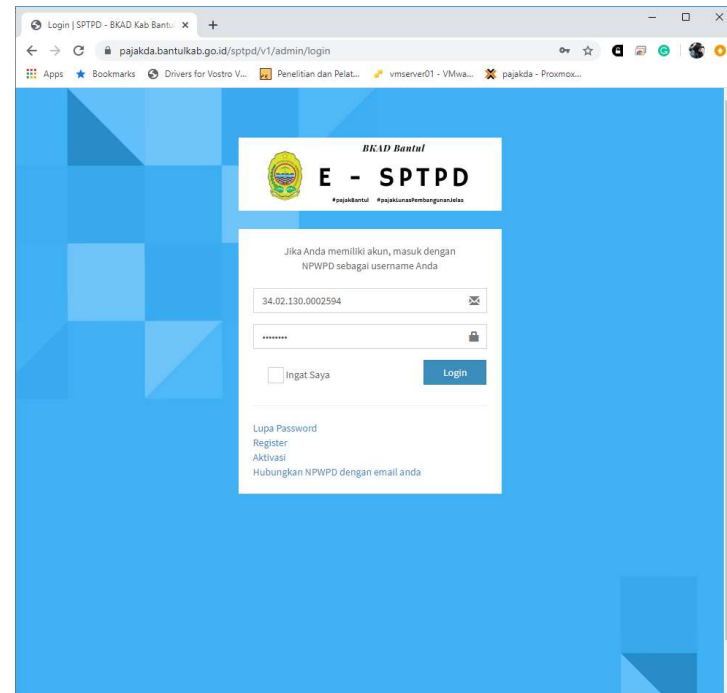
Login | SPTPD - BKAD Kab Bantul ×
+
pajakda.bantulkab.go.id/sptpd/v1/admin/login
Apps
Bookmarks
Drivers for Vostro V...
Penelitian dan Pelat...
vmserver01 - VMwa...
pajakda - Proxmox...

BKAD Bantul
E - SPTPD
#pajakBantul #pajakLunasPembangunanJelas

Jika Anda memiliki akun, masuk dengan NPWPD sebagai username Anda

34.02.130.0002594

••••••••

Ingat Saya

Login

Lupa Password
Register
Aktivasi
Hubungkan NPWPD dengan email anda